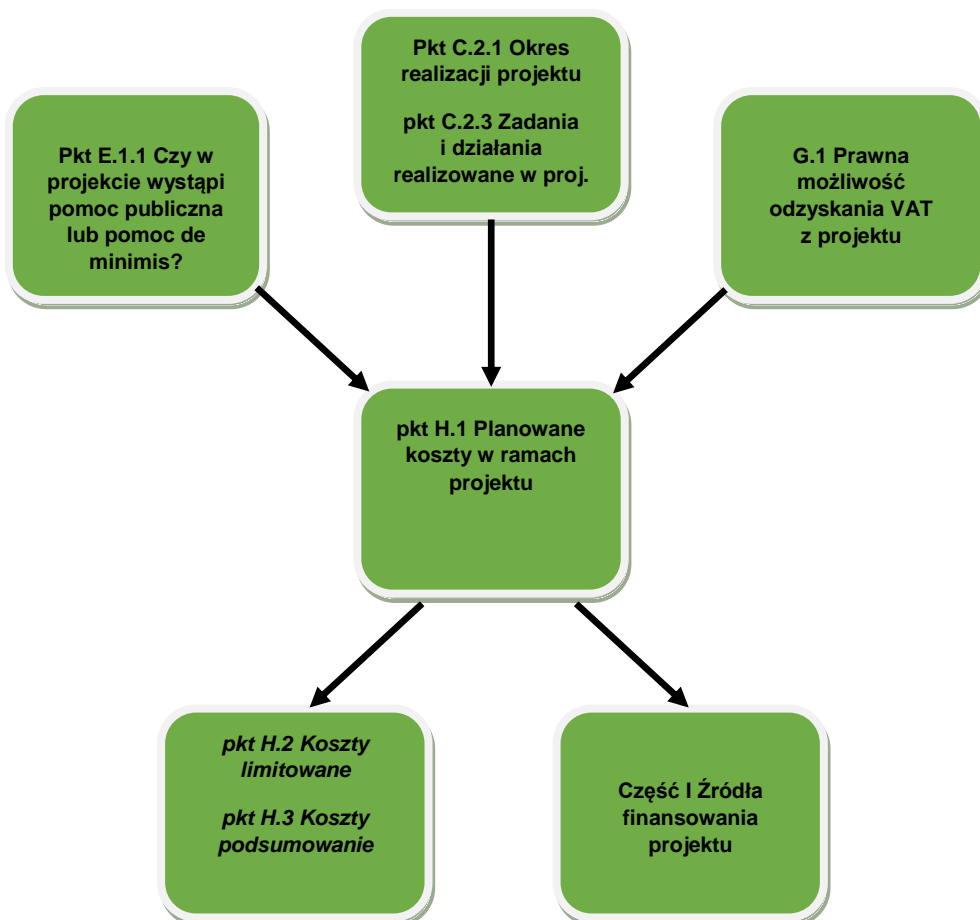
Pkt C.2.1 Okres realizacji projektu

pkt C.2.3 Zadania i działania realizowane w proj.

Pkt E.1.1 Czy w projekcie wystąpi pomoc publiczna lub pomoc de minimis?

G.1 Prawna możliwość odzyskania VAT z projektu

pkt H.1 Planowane koszty w ramach projektu

pkt H.2 Koszty limitowane

pkt H.3 Koszty podsumowanie

Część I Źródła finansowania projektu